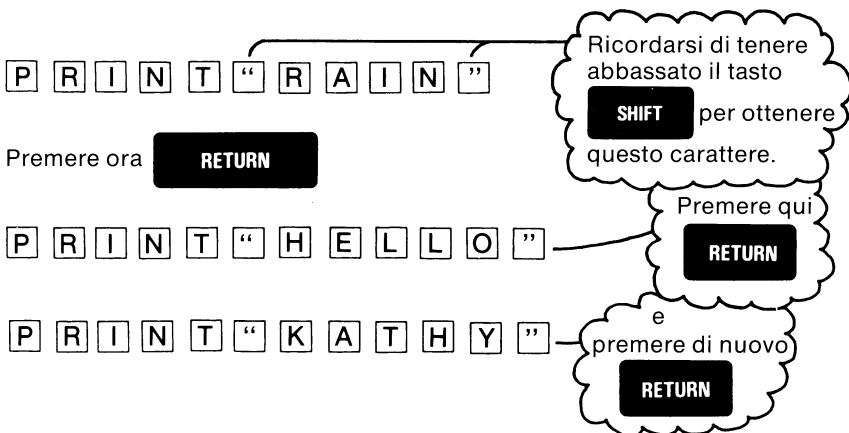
P R I N T " R A I N "

Ricordarsi di tenere abbassato il tasto SHIFT per ottenere questo carattere.

Premere ora RETURN

P R I N T " H E L L O "

Premere qui RETURN

P R I N T " K A T H Y "

e premere di nuovo RETURN